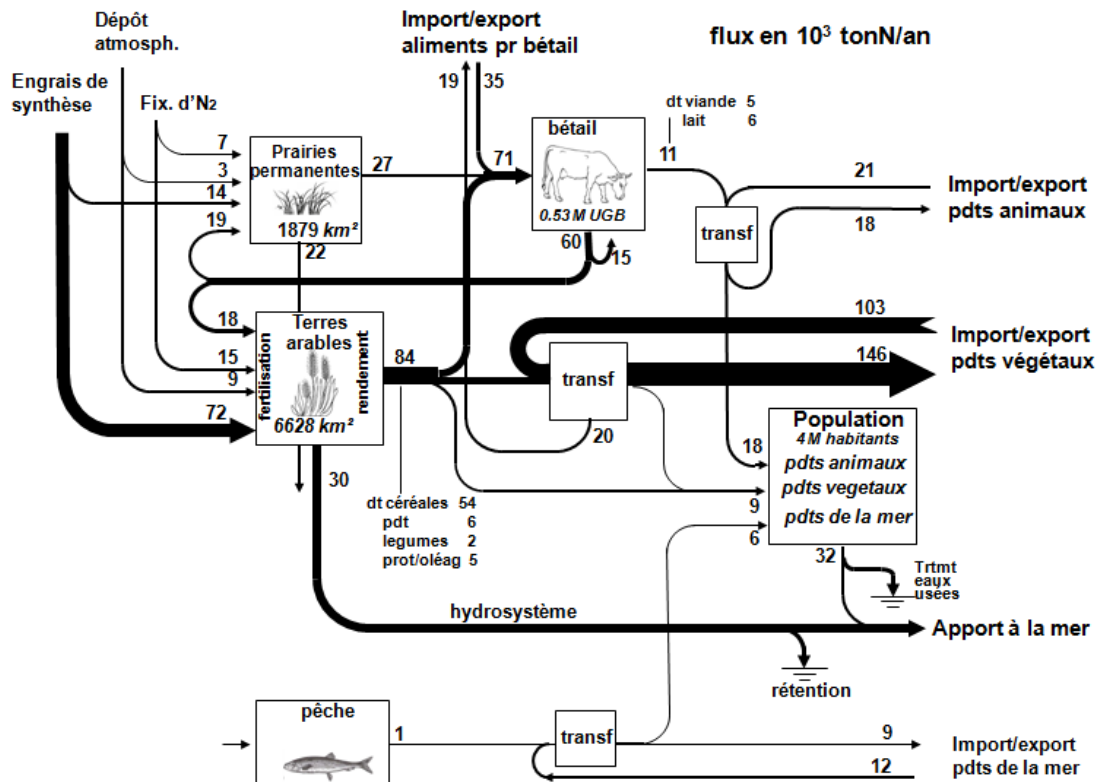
Dépôt atmosph.

Import/export aliments pr bétail

flux en $10^3$ tonN/an

Engrais de synthèse

Fix. d'N$_2$

19 35

dt viande 5
lait 6

7
3
14
19

Prairies permanentes
1879 km²

27

71

bétail
0.53 M UGB

11

21

Import/export pdts animaux

18

transf

60
15

22

103

18

Terres arables
fertilisation
rendement
6628 km²

84

Import/export pdts végétaux

146

15
9

transf

72

20

Population
4 M habitants
pdts animaux
pdts vegetaux
pdts de la mer

18

30

dt céréales 54
pdt 6
legumes 2
prot/oléag 5

9
6

32

Trtmt eaux usées

hydrosystème

Apport à la mer

rétention

pêche

1

transf

9
12

Import/export pdts de la mer